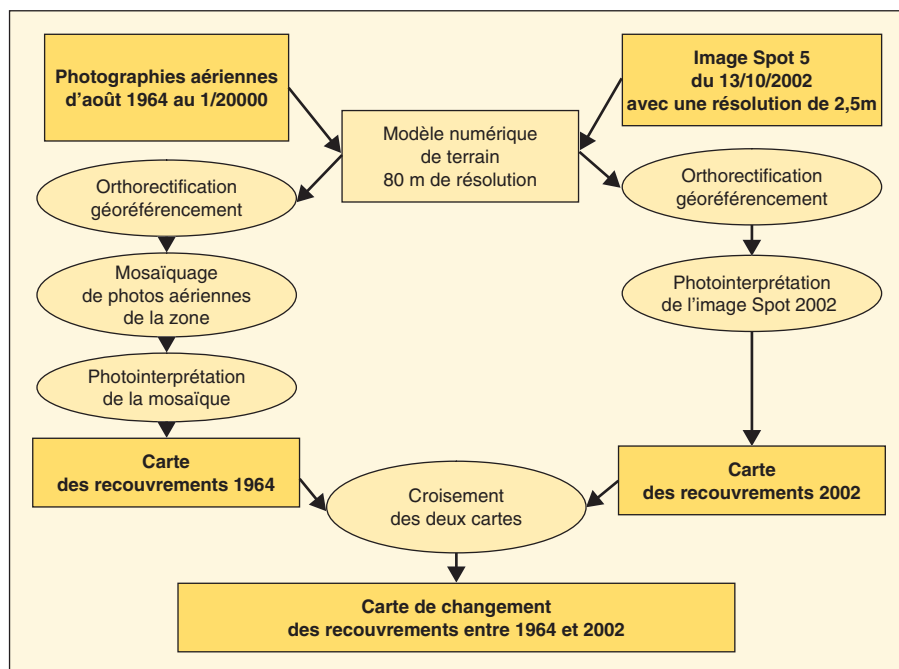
Photographies aériennes d'août 1964 au 1/20000

Image Spot 5 du 13/10/2002 avec une résolution de 2,5m

Modèle numérique de terrain 80 m de résolution

Orthorectification géoréférencement

Orthorectification géoréférencement

Mosaïquage de photos aériennes de la zone

Photointerprétation de l'image Spot 2002

Photointerprétation de la mosaïque

Carte des recouvrements 1964

Carte des recouvrements 2002

Croisement des deux cartes

Carte de changement des recouvrements entre 1964 et 2002